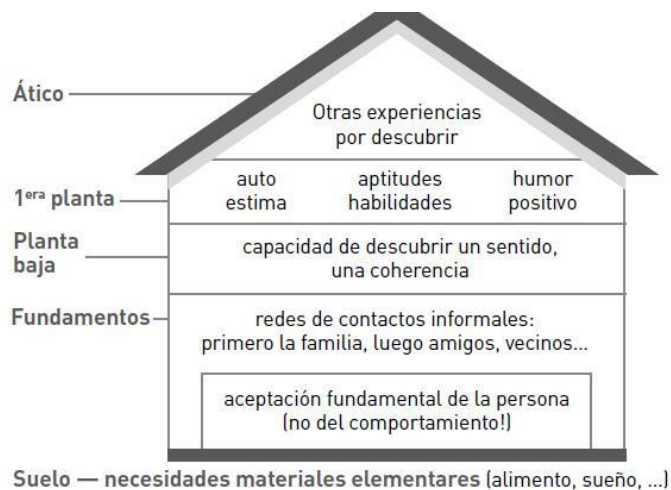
Ático

Otras experiencias por descubrir

1$^{era}$ planta

auto estima

aptitudes habilidades

humor positivo

Planta baja

capacidad de descubrir un sentido, una coherencia

Fundamentos

redes de contactos informales: primero la familia, luego amigos, vecinos...

aceptación fundamental de la persona (no del comportamiento!)

Suelo — necesidades materiales elementares (alimento, sueño, ...)